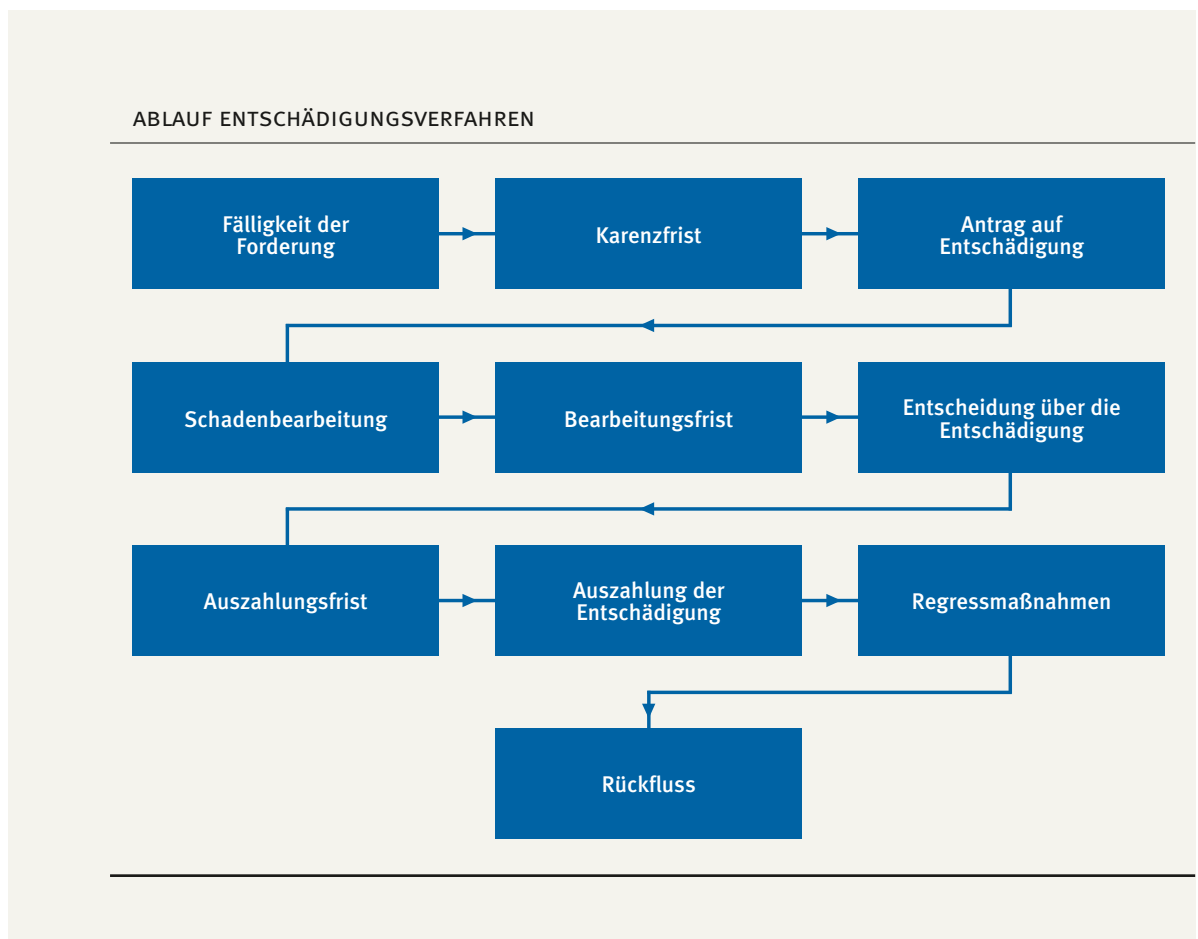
ABLAUF ENTSCHÄDIGUNGSVERFAHREN

Fälligkeit der Forderung

Karenzfrist

Antrag auf Entschädigung

Schadenbearbeitung

Bearbeitungsfrist

Entscheidung über die Entschädigung

Auszahlungsfrist

Auszahlung der Entschädigung

Regressmaßnahmen

Rückfluss